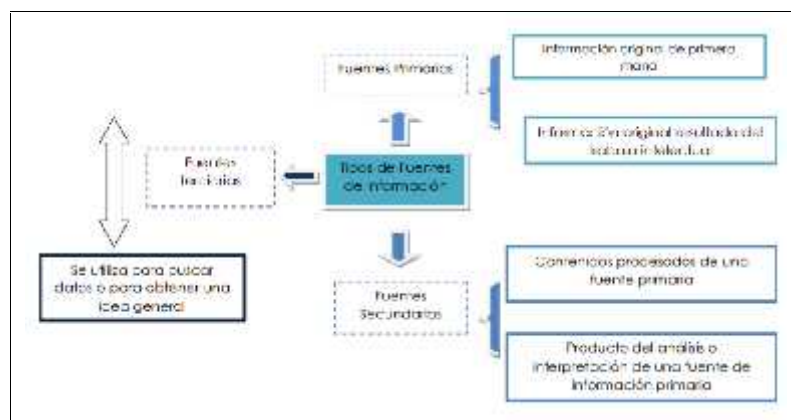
Tipos de fuentes de información

Fuentes Primarias

Información original de primera mano

Información original resultado del trabajo intelectual

Fuentes Terciarias

Se utiliza para buscar datos o para obtener una idea general

Fuentes Secundarias

Contenidos procesados de una fuente primaria

Producto del análisis o interpretación de una fuente de información primaria